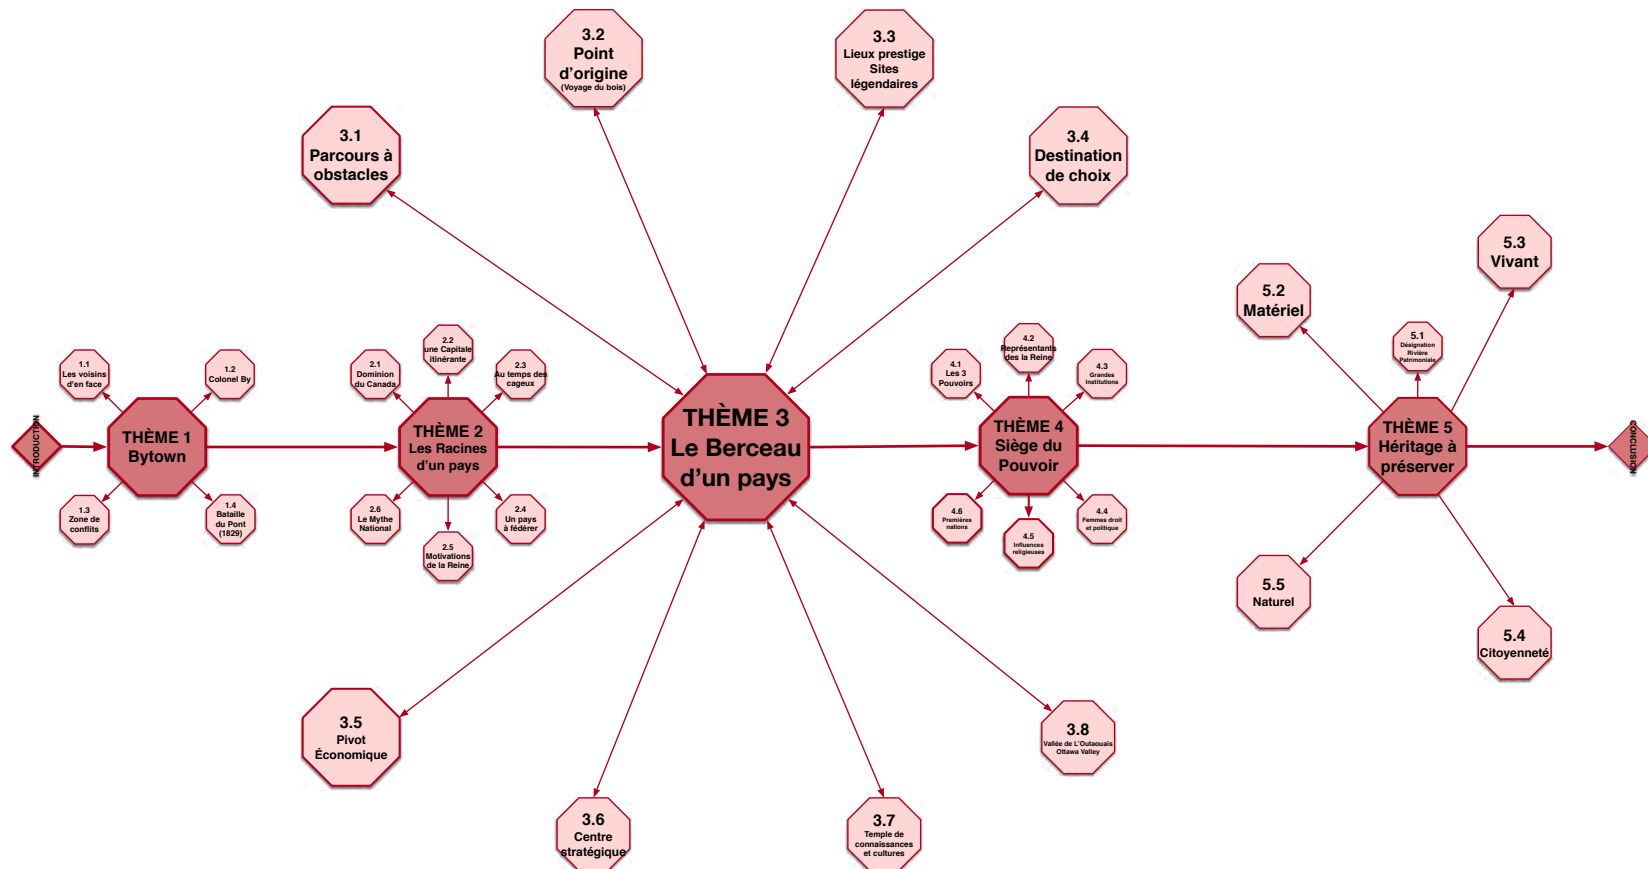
3.2
Point d'origine
(Voyage du bois)

3.3
Lieux prestige
Sites légendaires

3.1
Parcours à obstacles

3.4
Destination de choix

5.3
Vivant

5.2
Matériel

1.1
Les voisins d'en face

1.2
Colonel By

2.1
Dominion du Canada

2.2
une Capitale itinérante

2.3
Au temps des cageux

4.1
Les 3 Pouvoirs

4.2
Représentants de la Reine

4.3
Grandes Institutions

5.1
Désignation Rivière Patrimoniale

INTRODUCTION

THÈME 1
Bytown

THÈME 2
Les Racines d'un pays

THÈME 3
Le Berceau d'un pays

THÈME 4
Siège du Pouvoir

THÈME 5
Héritage à préserver

CONCLUSION

1.3
Zone de conflits

1.4
Bataille du Pont (1829)

2.6
Le Mythe National

2.5
Motivations de la Reine

2.4
Un pays à fédérer

4.6
Premières nations

4.5
Influences religieuses

4.4
Femmes droit et politique

5.5
Naturel

5.4
Citoyenneté

3.5
Pivot Économique

3.8
Vallée de L'Outaouais
Ottawa Valley

3.6
Centre stratégique

3.7
Temple de connaissances et cultures